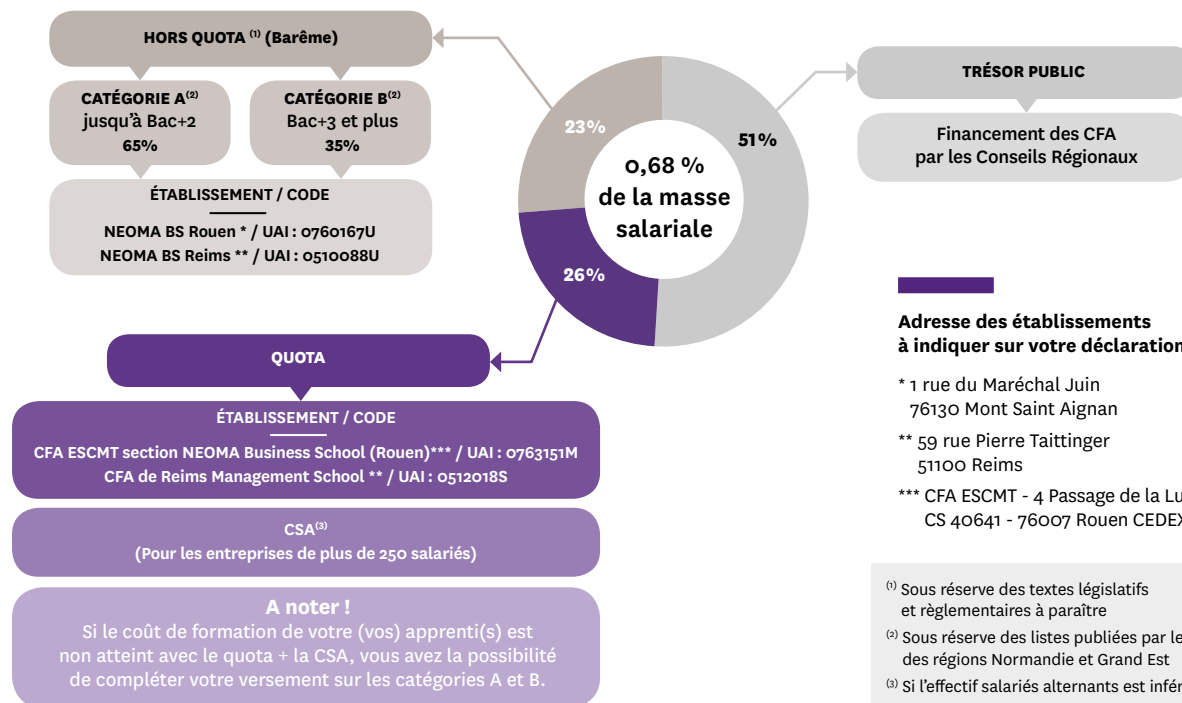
HORS QUOTA $^{(1)}$ (Barême)

CATÉGORIE A$^{(2)}$
jusqu'à Bac+2
65%

CATÉGORIE B$^{(2)}$
Bac+3 et plus
35%

ÉTABLISSEMENT / CODE

NEOMA BS Rouen * / UAI : 0760167U
NEOMA BS Reims ** / UAI : 0510088U

23%

51%

26%

0,68 %
de la masse
salariale

TRÉSOR PUBLIC

Financement des CFA
par les Conseils Régionaux

QUOTA

ÉTABLISSEMENT / CODE

CFA ESCMT section NEOMA Business School (Rouen)*** / UAI : 0763151M
CFA de Reims Management School ** / UAI : 0512018S

CSA$^{(3)}$
(Pour les entreprises de plus de 250 salariés)

A noter !
Si le coût de formation de votre (vos) apprenti(s) est non atteint avec le quota + la CSA, vous avez la possibilité de compléter votre versement sur les catégories A et B.

Adresse des établissements
à indiquer sur votre déclaration

* 1 rue du Maréchal Juin
76130 Mont Saint Aignan

** 59 rue Pierre Taittinger
51100 Reims

*** CFA ESCMT - 4 Passage de la Lu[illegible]
CS 40641 - 76007 Rouen CEDEX

$^{(1)}$ Sous réserve des textes législatifs et règlementaires à paraître

$^{(2)}$ Sous réserve des listes publiées par le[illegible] des régions Normandie et Grand Est

$^{(3)}$ Si l'effectif salariés alternants est infér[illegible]